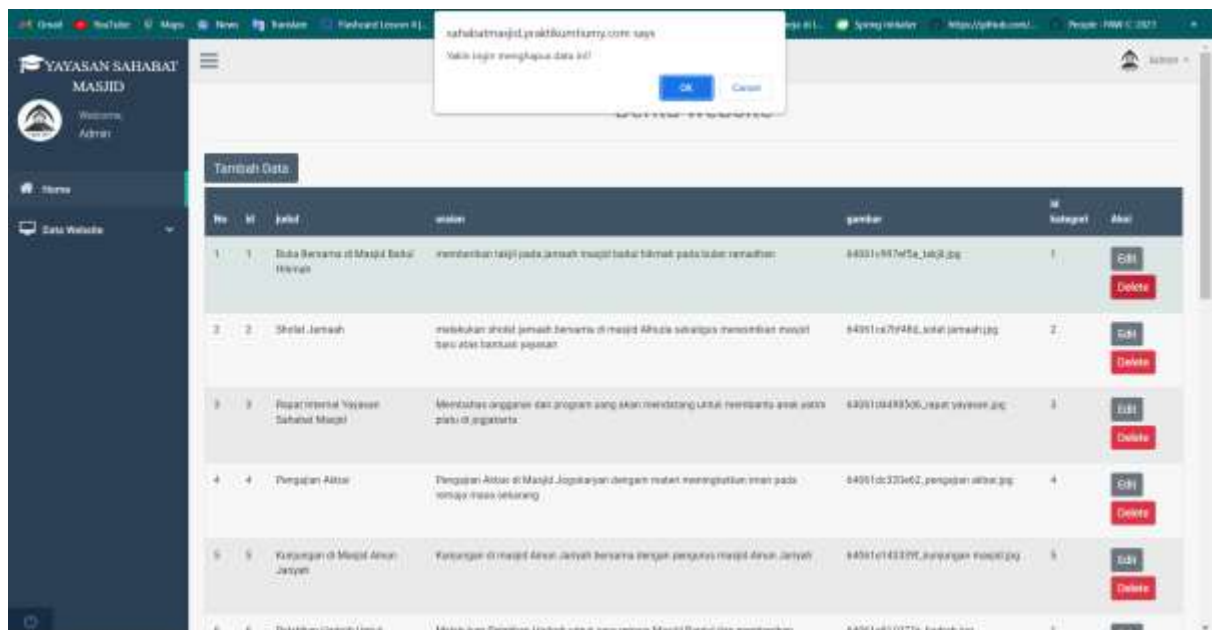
Gmail YouTube Maps News Translate Flashcard Lesson #1 Spring Initializr https://github.com/... People - NIM C 2021

sahabatmasjid.praktikumfumy.com says
Yakin ingin menghapus data ini?
OK Cancel

YAYASAN SAHABAT MASJID
Welcome, Admin

Home
Data Website

Admin

Berita Website

Tambah Data

| No | id | judul | uraian | gambar | id kategori | Aksi |
|---|---|---|---|---|---|---|
| 1 | 1 | Buka Bersama di Masjid Baitul Hikmah | memberikan takjil pada jamaah masjid baitul hikmah pada bulan ramadhan | 64051c997ef5a_takjil.jpg | 1 | Edit Delete |
| 2 | 2 | Sholat Jamaah | melakukan sholat jamaah bersama di masjid Alhuda sekaligus meresmikan masjid baru atas bantuan yayasan | 64051ca7bf48d_solat jamaah.jpg | 2 | Edit Delete |
| 3 | 3 | Rapat Internal Yayasan Sahabat Masjid | Membahas anggaran dan program yang akan mendatang untuk membantu anak yatim piatu di jogjakarta | 64051cd4983d6_rapat yayasan.jpg | 3 | Edit Delete |
| 4 | 4 | Pengajian Akbar | Pengajian Akbar di Masjid Jogokariyan dengan materi meningkatkan iman pada remaja masa sekarang | 64051dc320e62_pengajian akbar.jpg | 4 | Edit Delete |
| 5 | 5 | Kunjungan di Masjid Ainun Jariyah | Kunjungan di masjid Ainun Jariyah bersama dengan pengurus masjid Ainun Jariyah | 64051e143339f_kunjungan masjid.jpg | 5 | Edit Delete |
| 6 | 6 | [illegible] | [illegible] | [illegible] | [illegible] | |